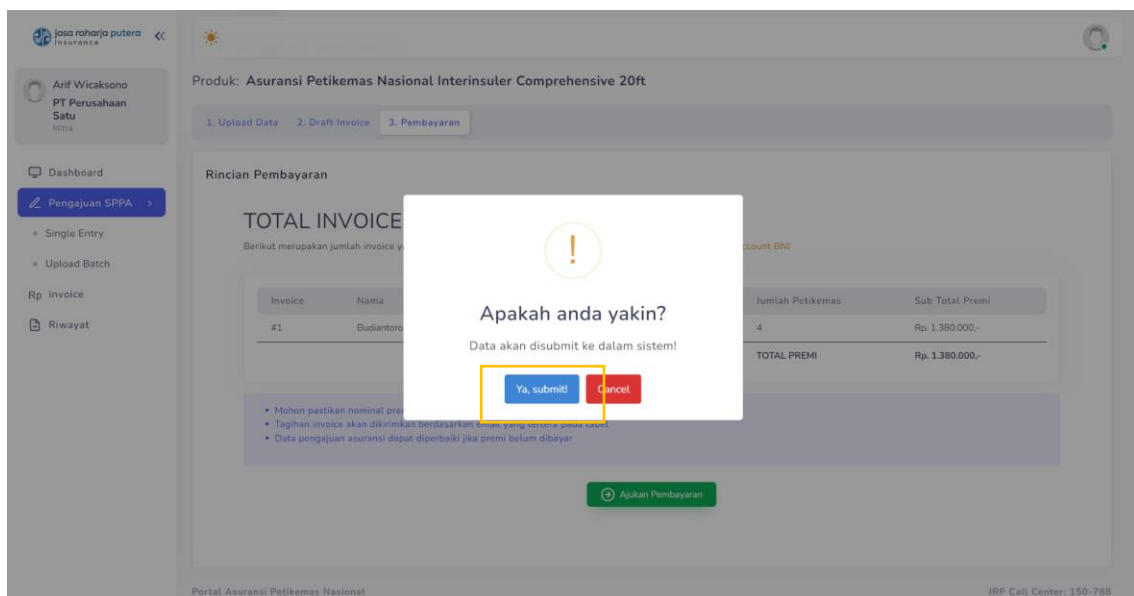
jasa raharja putera insurance

Arif Wicaksono
PT Perusahaan Satu
Mitra

Dashboard
Pengajuan SPPA
Single Entry
Upload Batch
Rp Invoice
Riwayat

Produk: Asuransi Petikemas Nasional Interinsuler Comprehensive 20ft

1. Upload Data 2. Draft Invoice 3. Pembayaran

Rincian Pembayaran

TOTAL INVOICE

Berikut merupakan jumlah invoice y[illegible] ccount BNI

| Invoice | Nama | | Jumlah Petikemas | Sub Total Premi |
|---|---|---|---|---|
| #1 | Budiantoro | | 4 | Rp. 1.380.000,- |
| | | | TOTAL PREMI | Rp. 1.380.000,- |

• Mohon pastikan nominal pre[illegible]
• Tagihan invoice akan dikirimkan berdasarkan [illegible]
• Data pengajuan asuransi dapat diperbaiki jika premi belum dibayar

!
Apakah anda yakin?
Data akan disubmit ke dalam sistem!
Ya, submit! Cancel

Ajukan Pembayaran

Portal Asuransi Petikemas Nasional
JRP Call Center: 150-788